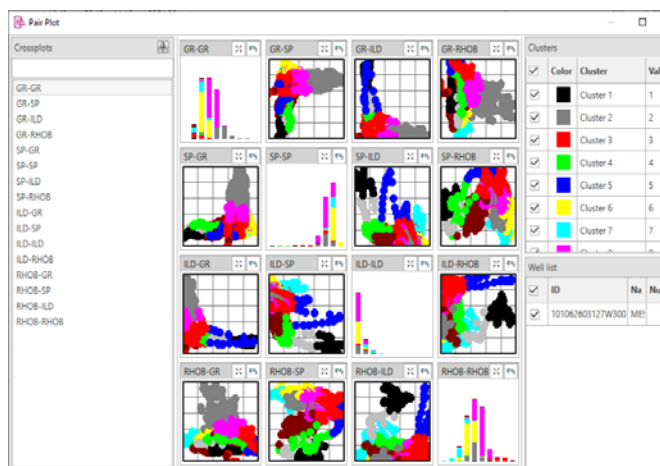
Pair Plot

Crossplots

GR-GR
GR-SP
GR-ILD
GR-RHOB
SP-GR
SP-SP
SP-ILD
SP-RHOB
ILD-GR
ILD-SP
ILD-ILD
ILD-RHOB
RHOB-GR
RHOB-SP
RHOB-ILD
RHOB-RHOB

GR-GR
GR-SP
GR-ILD
GR-RHOB
SP-GR
SP-SP
SP-ILD
SP-RHOB
ILD-GR
ILD-SP
ILD-ILD
ILD-RHOB
RHOB-GR
RHOB-SP
RHOB-ILD
RHOB-RHOB

Clusters

| ☑ | Color | Cluster | Val |
|---|---|---|---|
| ☑ | | Cluster 1 | 1 |
| ☑ | | Cluster 2 | 2 |
| ☑ | | Cluster 3 | 3 |
| ☑ | | Cluster 4 | 4 |
| ☑ | | Cluster 5 | 5 |
| ☑ | | Cluster 6 | 6 |
| ☑ | | Cluster 7 | 7 |
| ☑ | | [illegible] | |

Well list

| ☑ | ID | Na | Nu |
|---|---|---|---|
| ☑ | 101062603127W300 | ME! | |